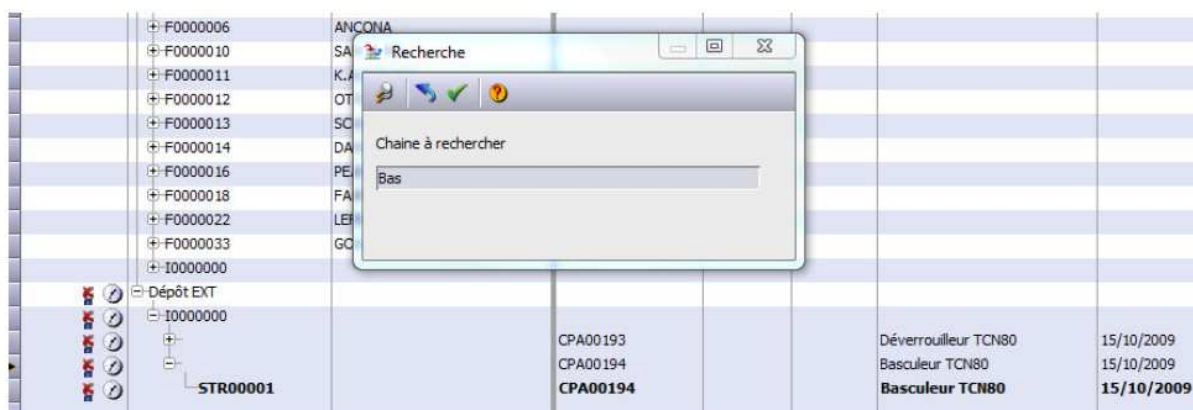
F0000006 ANCONA
F0000010 SA
F0000011 K.A
F0000012 OT
F0000013 SC
F0000014 DA
F0000016 PE
F0000018 FA
F0000022 LEI
F0000033 GO
I0000000

Recherche

Chaine à rechercher

Bas

Dépôt EXT
I0000000

| | CPA00193 | Déverrouilleur TCN80 | 15/10/2009 |
|---|---|---|---|
| | CPA00194 | Basculeur TCN80 | 15/10/2009 |
| **STR00001** | **CPA00194** | **Basculeur TCN80** | **15/10/2009** |